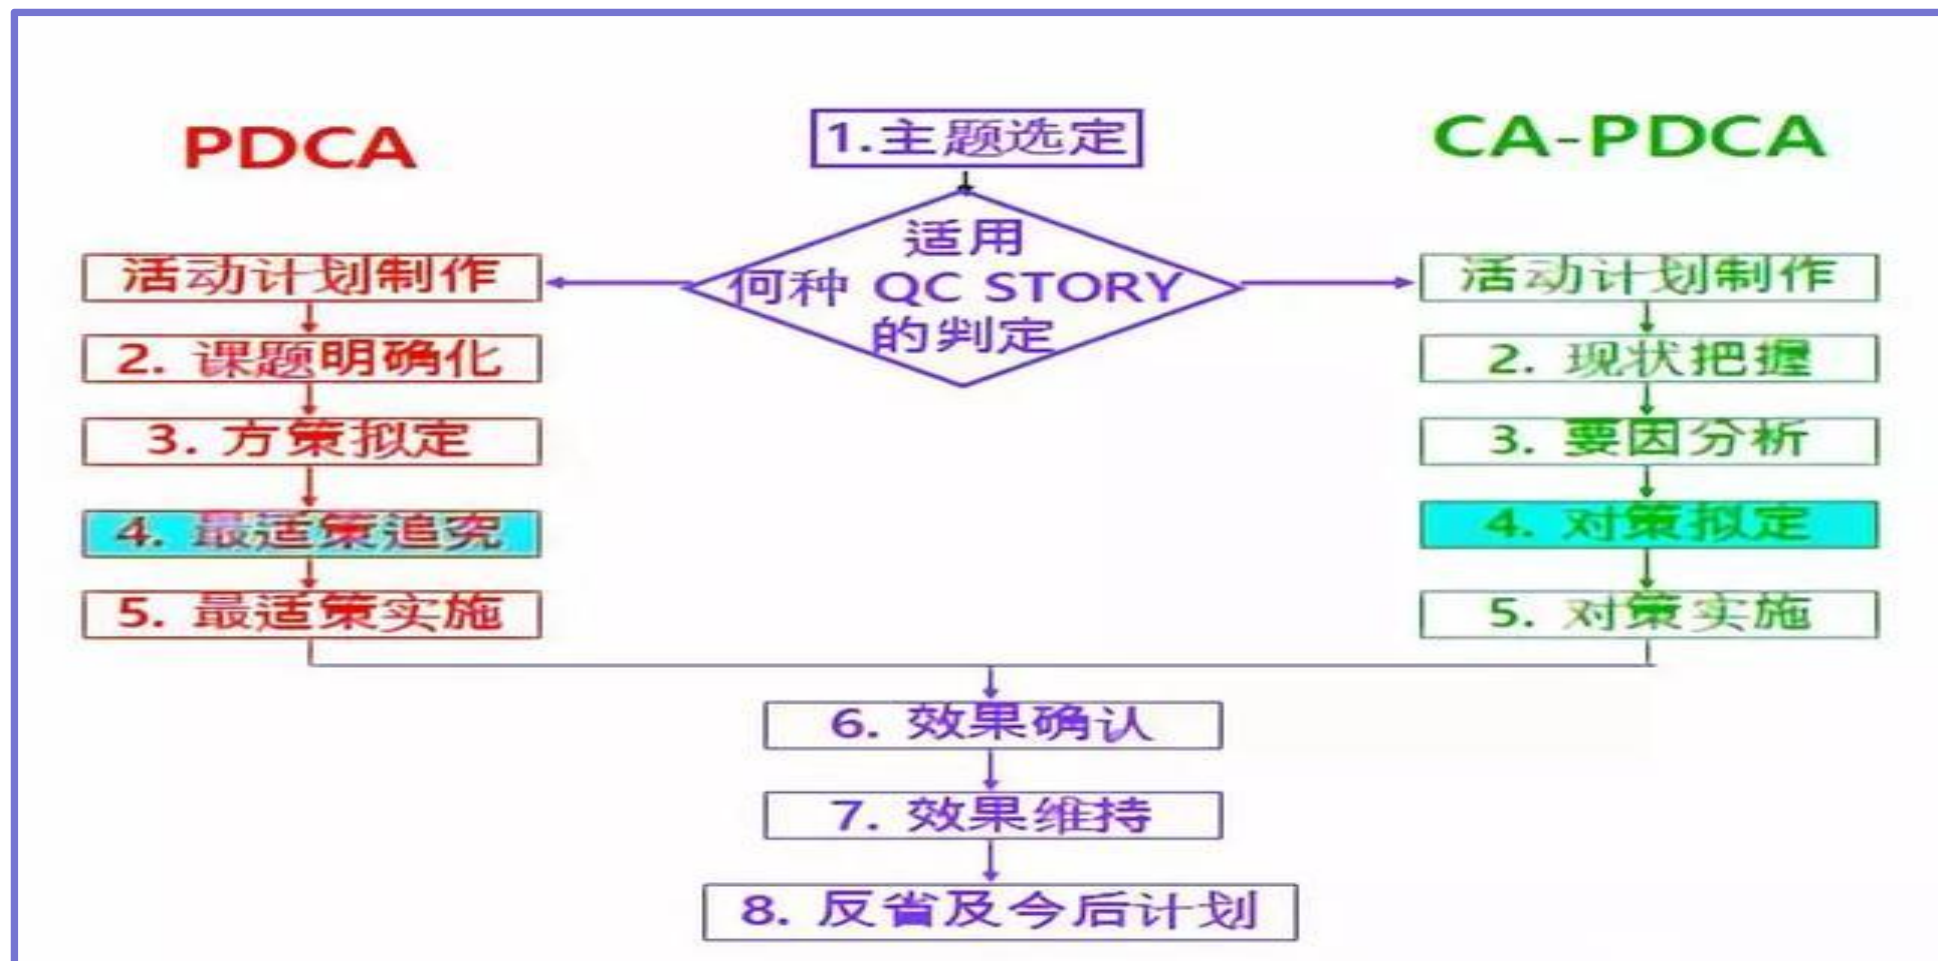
PDCA

1.主题选定

CA-PDCA

适用
何种 QC STORY
的判定

活动计划制作
2. 课题明确化
3. 方策拟定
4. 最适策追究
5. 最适策实施

活动计划制作
2. 现状把握
3. 要因分析
4. 对策拟定
5. 对策实施

6. 效果确认
7. 效果维持
8. 反省及今后计划